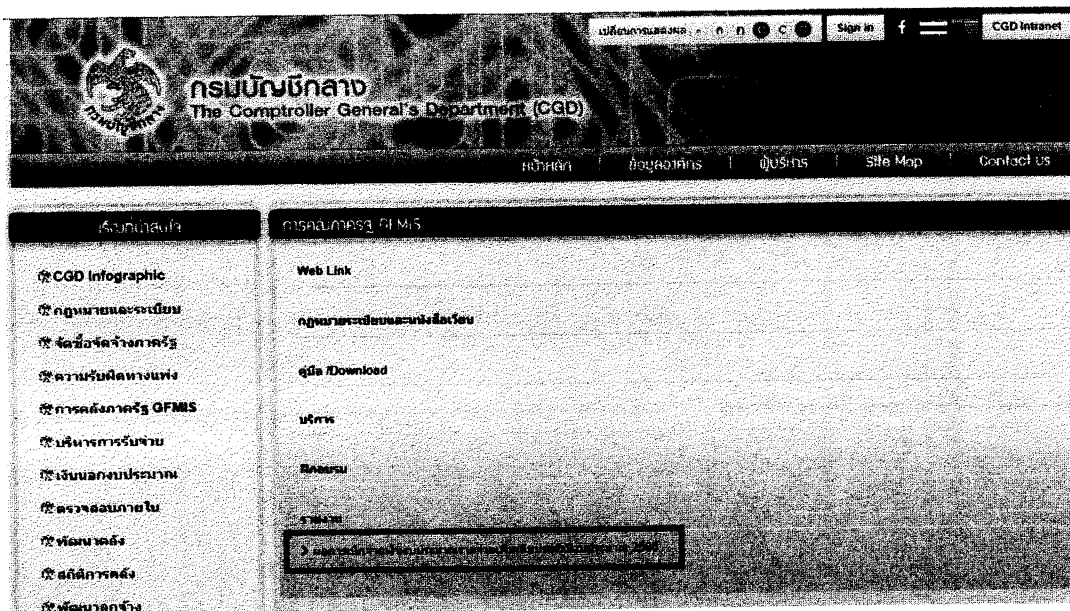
เปลี่ยนการแสดงผล - ก ก C C Sign in f CGD Intranet

กรมบัญชีกลาง
The Comptroller General's Department (CGD)

หน้าหลัก | ข้อมูลองค์กร | ผู้บริหาร | Site Map | Contact Us

เรื่องน่าสนใจ

CGD Infographic
กฎหมายและระเบียบ
จัดซื้อจัดจ้างภาครัฐ
ความรับผิดทางแพ่ง
การคลังภาครัฐ GFMIS
บริหารการรับจ่าย
เงินนอกงบประมาณ
ตรวจสอบภายใน
พัฒนาคลัง
สถิติการคลัง
พัฒนาระบบ

การคลังภาครัฐ GFMIS

Web Link

กฎหมายระเบียบและหนังสือเวียน

คู่มือ /Download

บริการ

ฝึกอบรม

รายงาน

> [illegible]